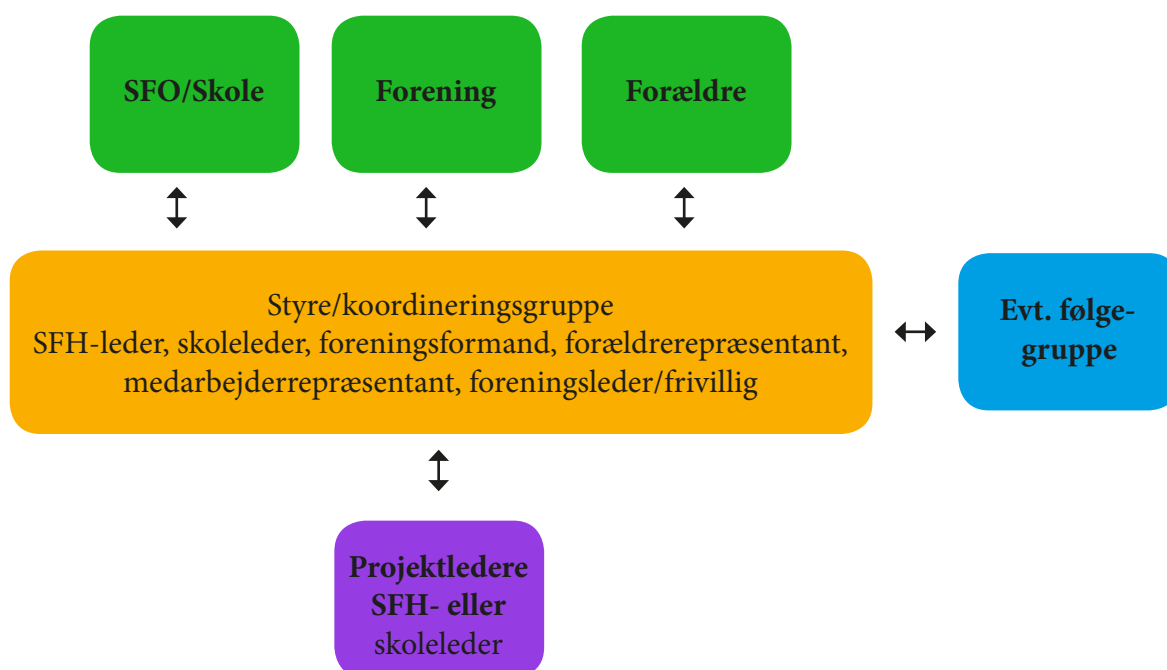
SFO/Skole

Forening

Forældre

Styre/koordineringsgruppe
SFH-leder, skoleleder, foreningsformand, forældrerepræsentant, medarbejderrepræsentant, foreningsleder/frivillig

Evt. følgegruppe

Projektledere SFH- eller skoleleder